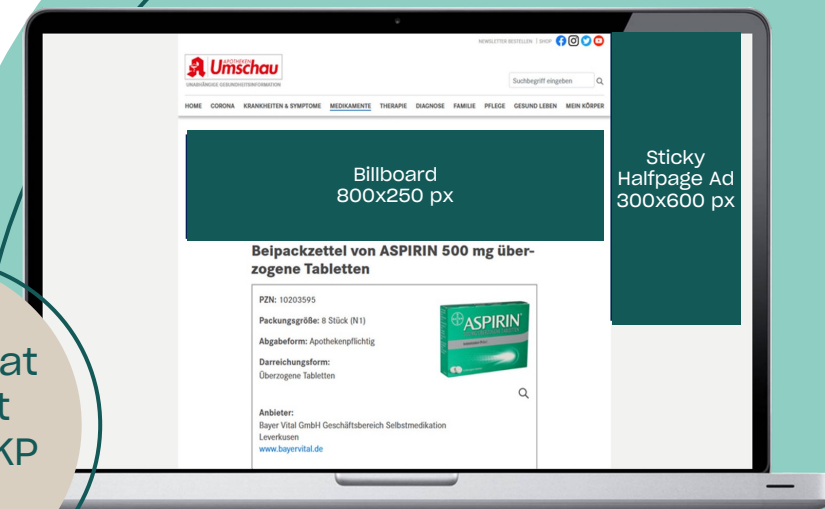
NEWSLETTER BESTELLEN | SHOP

APOTHEKEN Umschau
UNABHÄNGIGE GESUNDHEITSINFORMATION

Suchbegriff eingeben

HOME CORONA KRANKHEITEN & SYMPTOME MEDIKAMENTE THERAPIE DIAGNOSE FAMILIE PFLEGE GESUND LEBEN MEIN KÖRPER

Billboard
800x250 px

Sticky
Halfpage Ad
300x600 px

Beipackzettel von ASPIRIN 500 mg überzogene Tabletten

PZN: 10203595

Packungsgröße: 8 Stück (N1)

Abgabeform: Apothekenpflichtig

Darreichungsform:
Überzogene Tabletten

ASPIRIN

Anbieter:
Bayer Vital GmbH Geschäftsbereich Selbstmedikation
Leverkusen
www.bayervital.de

at
t
KP